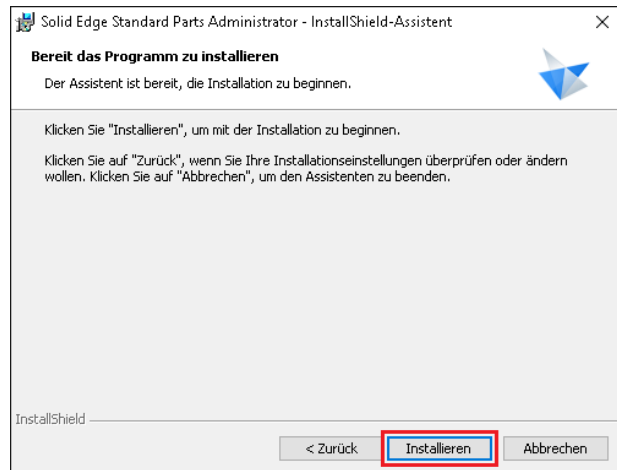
Solid Edge Standard Parts Administrator - InstallShield-Assistent

×

Bereit das Programm zu installieren

Der Assistent ist bereit, die Installation zu beginnen.

Klicken Sie "Installieren", um mit der Installation zu beginnen.

Klicken Sie auf "Zurück", wenn Sie Ihre Installationseinstellungen überprüfen oder ändern wollen. Klicken Sie auf "Abbrechen", um den Assistenten zu beenden.

InstallShield

< Zurück

Installieren

Abbrechen